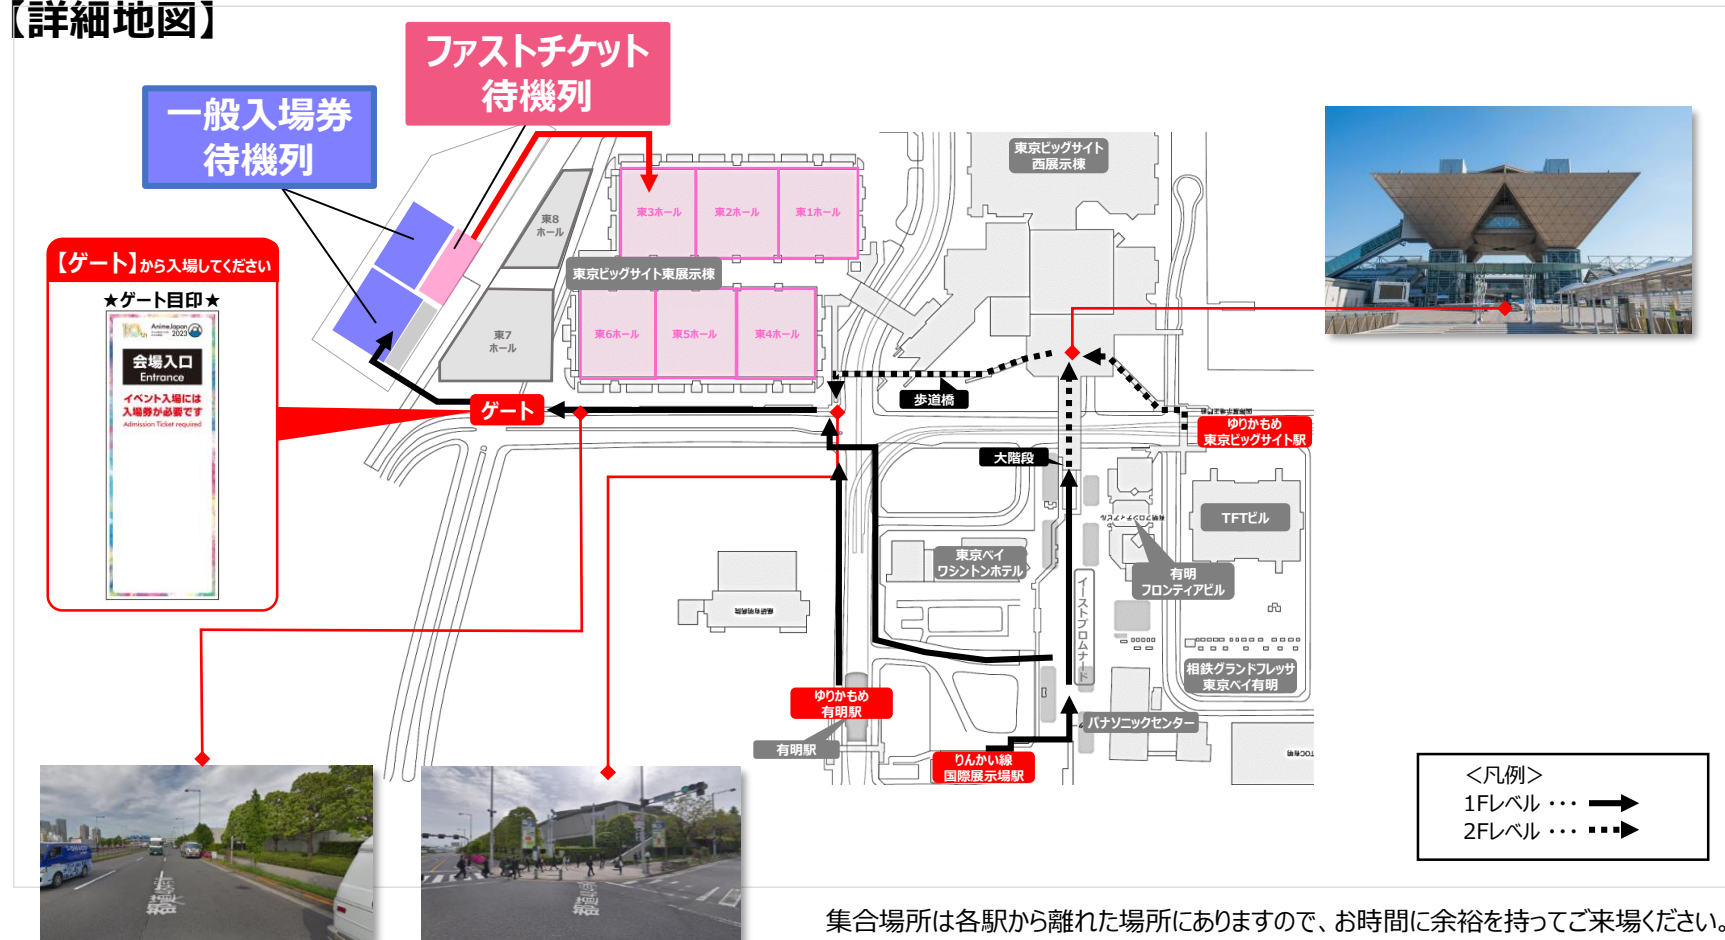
【詳細地図】

ファストチケット
待機列

一般入場券
待機列

【ゲート】から入場してください

★ゲート目印★

AnimeJapan 2023

会場入口
Entrance

イベント入場には
入場券が必要です
Admission Ticket required

東8
ホール

東7
ホール

東3ホール
東2ホール
東1ホール

東京ビッグサイト東展示棟

東6ホール
東5ホール
東4ホール

東京ビッグサイト
西展示棟

ゲート

歩道橋

ゆりかもめ
東京ビッグサイト駅

大階段

TFTビル

東京ベイ
ワシントンホテル

有明
フロンティアビル

イーストプロムナード

相鉄グランドフレッサ
東京ベイ有明

ゆりかもめ
有明駅

有明駅

りんかい線
国際展示場駅

パナソニックセンター

<凡例>
1Fレベル ・・・
2Fレベル ・・・

集合場所は各駅から離れた場所にありますので、お時間に余裕を持ってご来場ください。